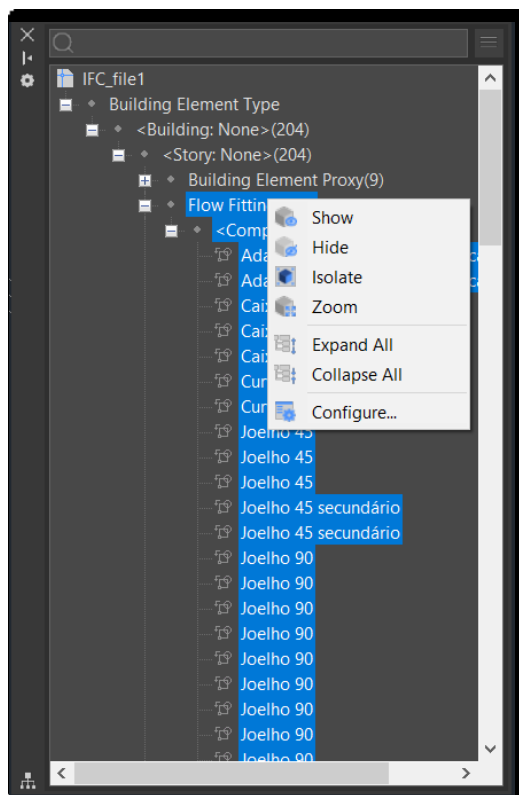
IFC_file1
Building Element Type
<Building: None>(204)
<Story: None>(204)
Building Element Proxy(9)
Flow Fittin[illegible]
<Comp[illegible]
Ada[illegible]
Ada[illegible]
Caix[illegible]
Caix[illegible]
Caix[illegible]
Cur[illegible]
Cur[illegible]
Joelho 45
Joelho 45
Joelho 45
Joelho 45 secundário
Joelho 45 secundário
Joelho 90
Joelho 90
Joelho 90
Joelho 90
Joelho 90
Joelho 90
Joelho 90
Joelho 90
Joelho 90

Show
Hide
Isolate
Zoom
Expand All
Collapse All
Configure...